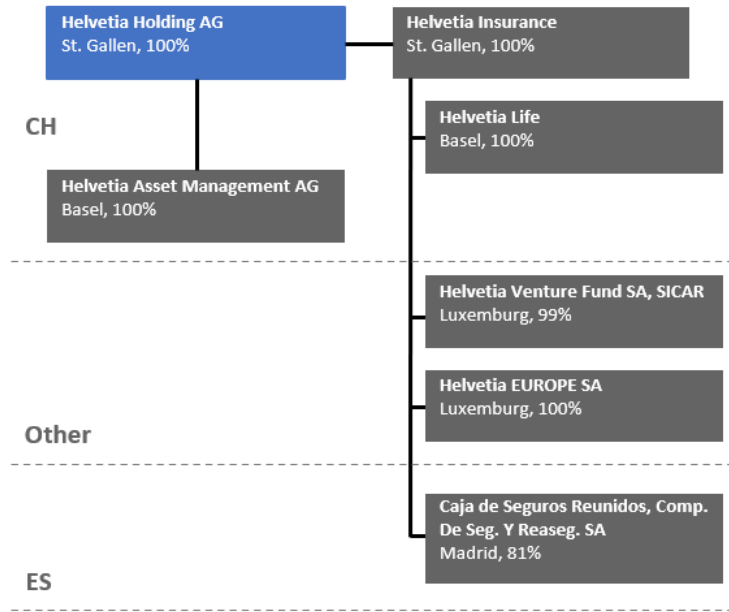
Helvetia Holding AG
St. Gallen, 100%

Helvetia Insurance
St. Gallen, 100%

CH

Helvetia Life
Basel, 100%

Helvetia Asset Management AG
Basel, 100%

Helvetia Venture Fund SA, SICAR
Luxemburg, 99%

Helvetia EUROPE SA
Luxemburg, 100%

Other

Caja de Seguros Reunidos, Comp. De Seg. Y Reaseg. SA
Madrid, 81%

ES